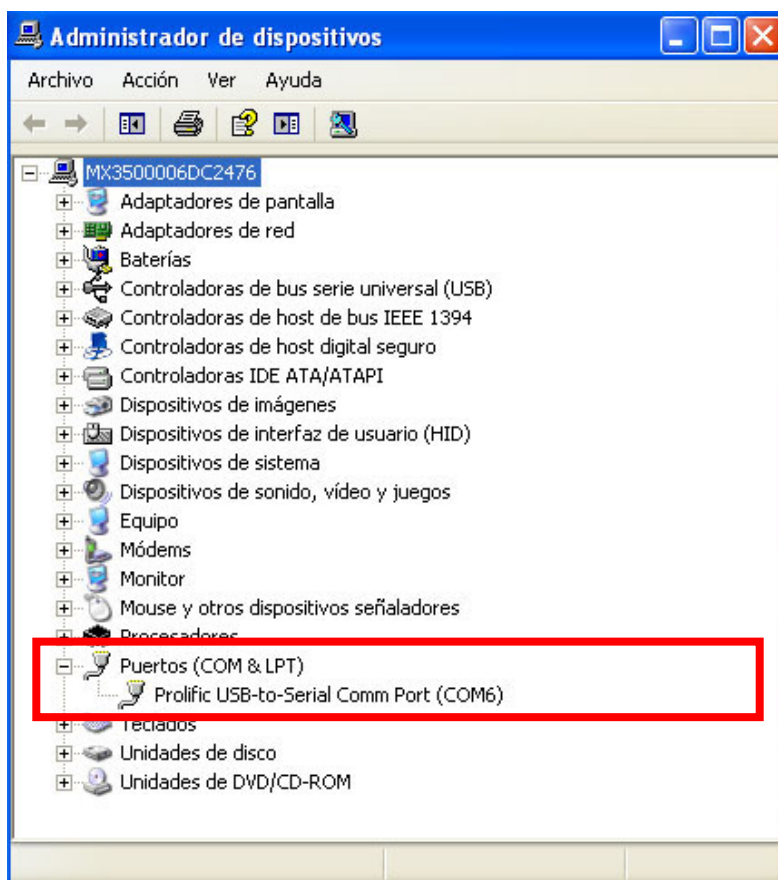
Administrador de dispositivos

Archivo Acción Ver Ayuda

MX3500006DC2476
Adaptadores de pantalla
Adaptadores de red
Baterías
Controladoras de bus serie universal (USB)
Controladoras de host de bus IEEE 1394
Controladoras de host digital seguro
Controladoras IDE ATA/ATAPI
Dispositivos de imágenes
Dispositivos de interfaz de usuario (HID)
Dispositivos de sistema
Dispositivos de sonido, vídeo y juegos
Equipo
Módems
Monitor
Mouse y otros dispositivos señaladores
Procesadores
Puertos (COM & LPT)
Prolific USB-to-Serial Comm Port (COM6)
Teclados
Unidades de disco
Unidades de DVD/CD-ROM